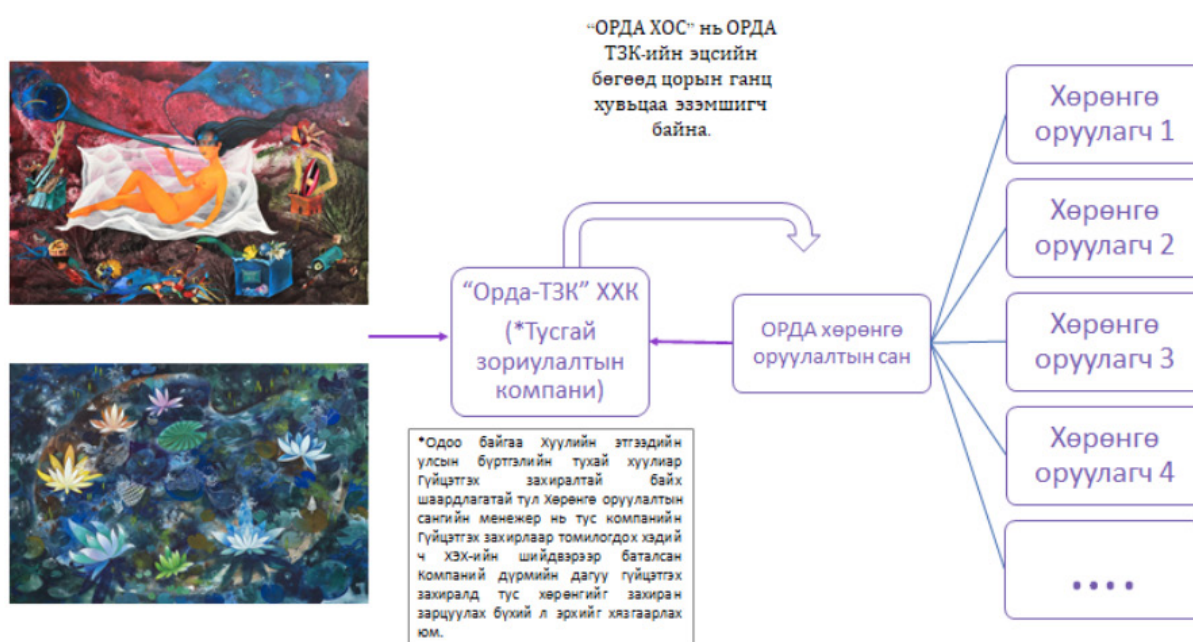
"ОРДА ХОС" нь ОРДА ТЗК-ийн эцсийн бөгөөд цорын ганц хувьцаа эзэмшигч байна.

"Орда-ТЗК" ХХК

(*Тусгай зориулалтын компани)

ОРДА хөрөнгө оруулалтын сан

Хөрөнгө оруулагч 1

Хөрөнгө оруулагч 2

Хөрөнгө оруулагч 3

Хөрөнгө оруулагч 4

....

*Одоо байгаа Хуулийн этгээдийн улсын бүртгэлийн тухай хуулиар Гүйцэтгэх захиралтай байх шаардлагатай тул Хөрөнгө оруулалтын сангийн менежер нь тус компанийн Гүйцэтгэх захирлаар томилогдох хэдий ч ХЭХ-ийн шийдвэрээр баталсан Компаний дүрмийн дагуу гүйцэтгэх захиралд тус хөрөнгийг захиран зарцуулах бүхий л эрхийг хязгаарлах юм.